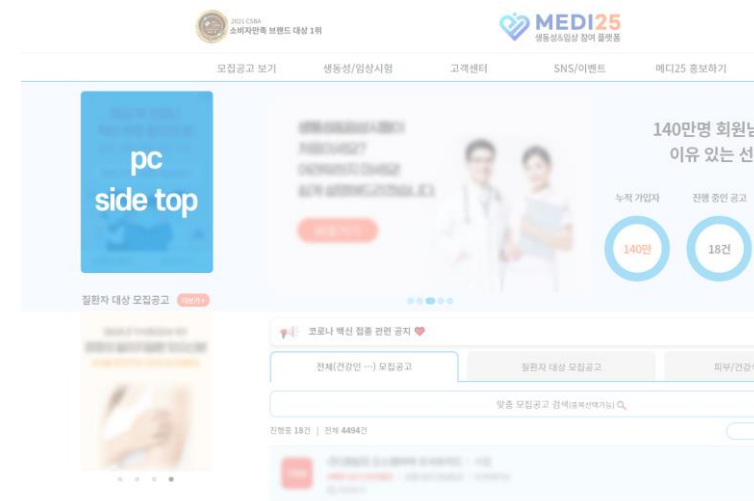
2021 CSBA
소비자만족 브랜드 대상 1위

MEDI25
생동성&임상 참여 플랫폼

모집공고 보기 생동성/임상시험 고객센터 SNS/이벤트 메디25 홍보하기

pc
side top

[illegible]

140만명 회원님
이유 있는 선

누적 가입자 진행 중인 공고

140만 18건

질환자 대상 모집공고 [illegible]

코로나 백신 접종 관련 공지

전체(건강인 ···) 모집공고 질환자 대상 모집공고 피부/건강

맞춤 모집공고 검색(중복선택가능)

진행중 18건 | 전체 4494건